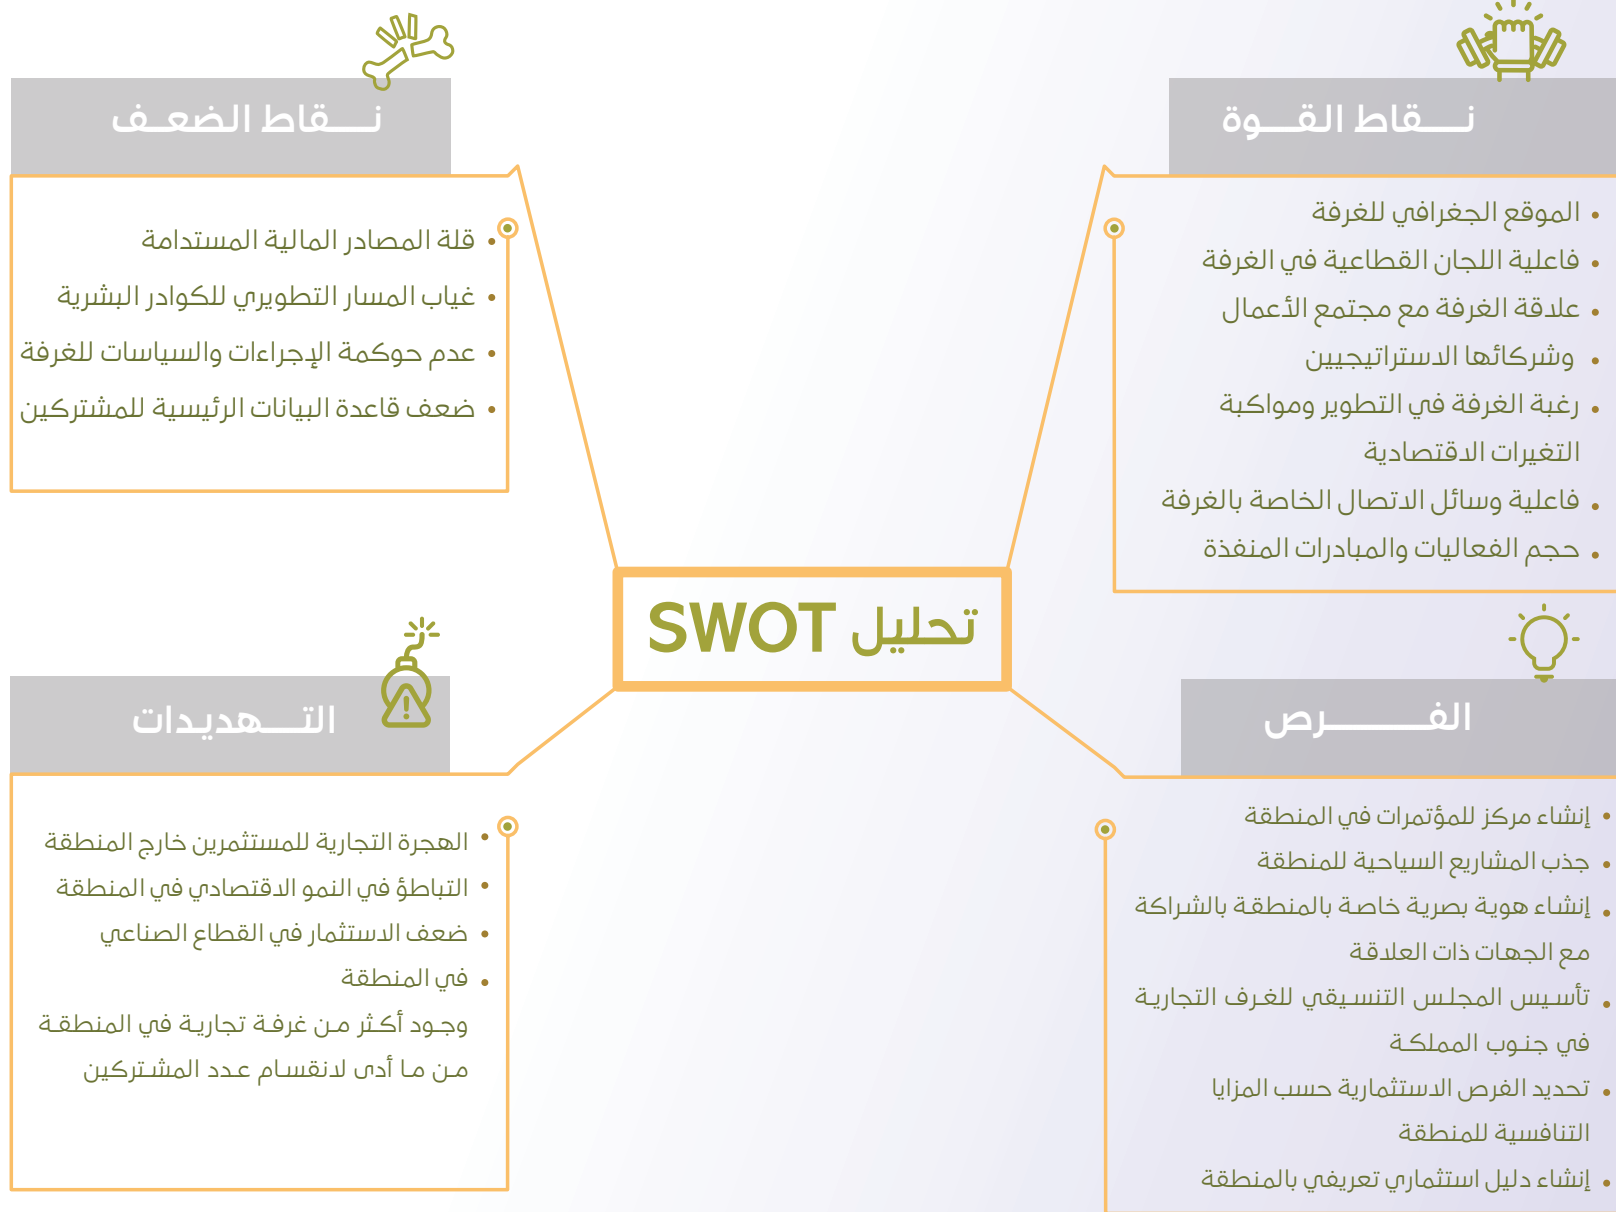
تحليل SWOT

نـــقاط القـــوة

• الموقع الجغرافي للغرفة
• فاعلية اللجان القطاعية في الغرفة
• علاقة الغرفة مع مجتمع الأعمال
• وشركائها الاستراتيجيين
• رغبة الغرفة في التطوير ومواكبة التغيرات الاقتصادية
• فاعلية وسائل الاتصال الخاصة بالغرفة
• حجم الفعاليات والمبادرات المنفذة

نـــقاط الضـعـف

• قلة المصادر المالية المستدامة
• غياب المسار التطويري للكوادر البشرية
• عدم حوكمة الإجراءات والسياسات للغرفة
• ضعف قاعدة البيانات الرئيسية للمشتركين

الفـــــرص

• إنشاء مركز للمؤتمرات في المنطقة
• جذب المشاريع السياحية للمنطقة
• إنشاء هوية بصرية خاصة بالمنطقة بالشراكة مع الجهات ذات العلاقة
• تأسيس المجلس التنسيقي للغرف التجارية في جنوب المملكة
• تحديد الفرص الاستثمارية حسب المزايا التنافسية للمنطقة
• إنشاء دليل استثماري تعريفي بالمنطقة

التـــهديدات

• الهجرة التجارية للمستثمرين خارج المنطقة
• التباطؤ في النمو الاقتصادي في المنطقة
• ضعف الاستثمار في القطاع الصناعي
• في المنطقة
وجود أكثر من غرفة تجارية في المنطقة من ما أدى لانقسام عدد المشتركين